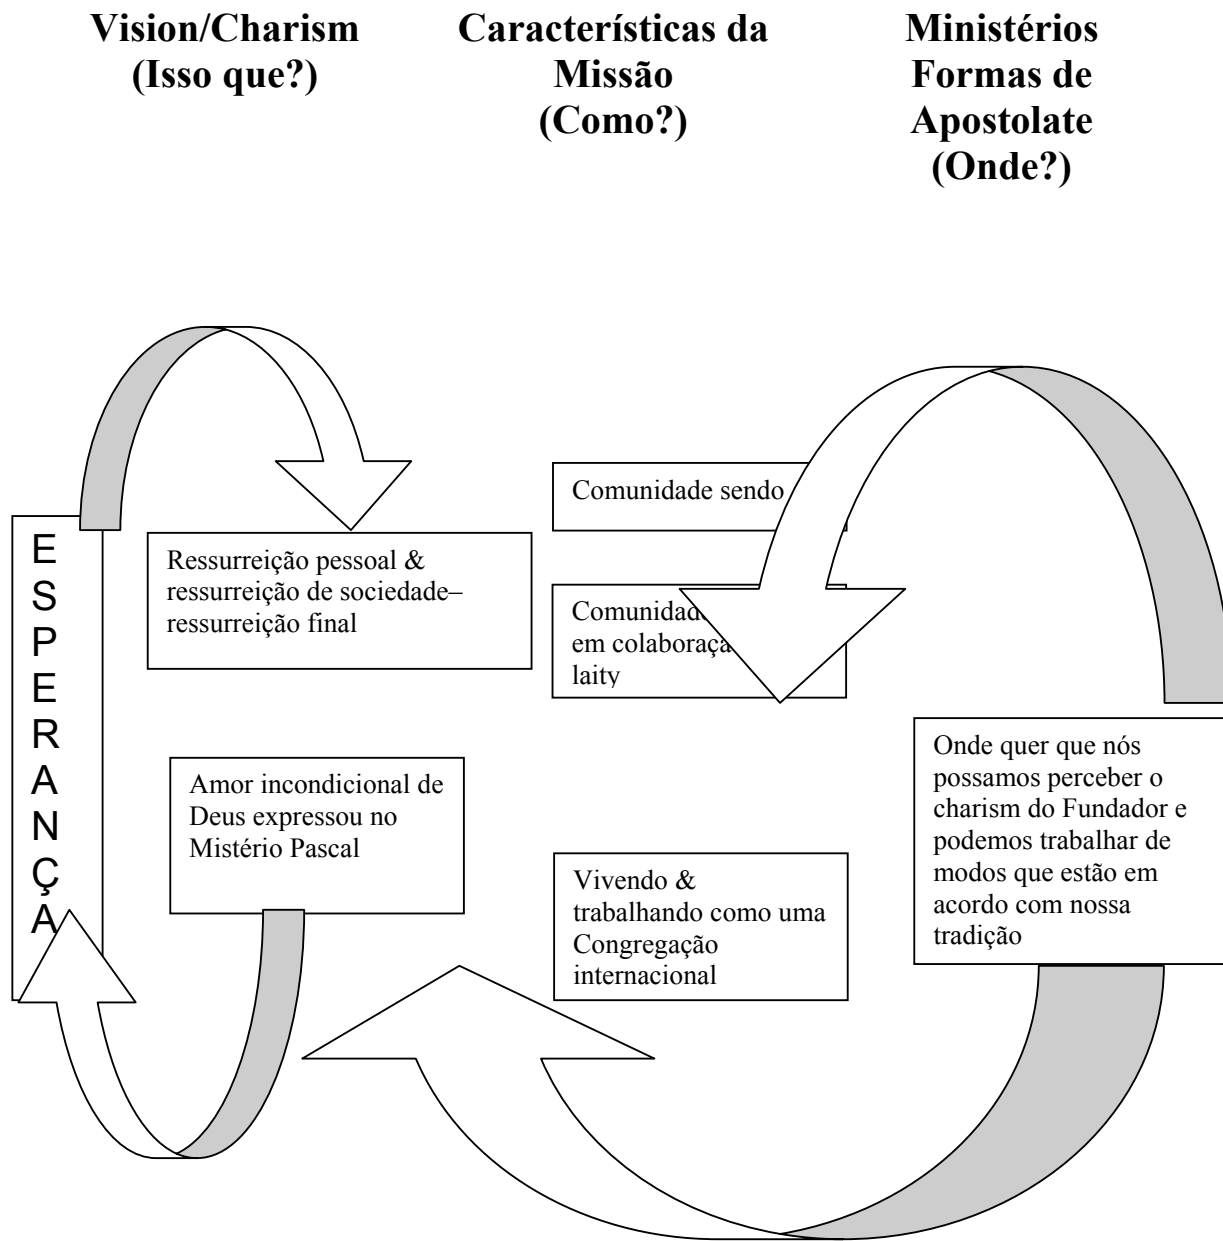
Vision/Charism (Isso que?)

Características da Missão (Como?)

Ministérios Formas de Apostolate (Onde?)

E
S
P
E
R
A
N
Ç
A

Ressurreição pessoal & ressurreição de sociedade– ressurreição final

Comunidade sendo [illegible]

Comunidad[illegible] em colaboraç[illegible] laity

Amor incondicional de Deus expressou no Mistério Pascal

Vivendo & trabalhando como uma Congregação internacional

Onde quer que nós possamos perceber o charism do Fundador e podemos trabalhar de modos que estão em acordo com nossa tradição